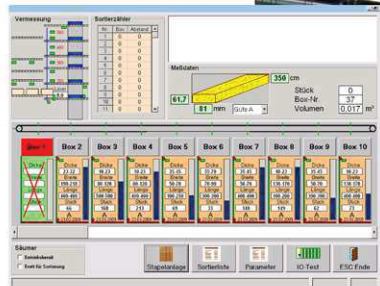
Vermessung

Sortierzähler

| Nr | Box | Abstand |
|---|---|---|
| 1 | | |
| 2 | | |
| 3 | | |
| 4 | | |
| 5 | | |
| 6 | | |
| 7 | | |
| 8 | | |
| 9 | | |
| 10 | | |
| 11 | | |

Meßdaten

350 cm

61,7

81 mm

Güte A

Stück 0

Box-Nr. 37

Volumen 0,017 $m^3$

Box 1 Box 2 Box 3 Box 4 Box 5 Box 6 Box 7 Box 8 Box 9 Box 10

Dicke
Breite
Länge
Stück

Säumer

Stapelanlage Sortierliste Parameter IO-Test ESC Ende